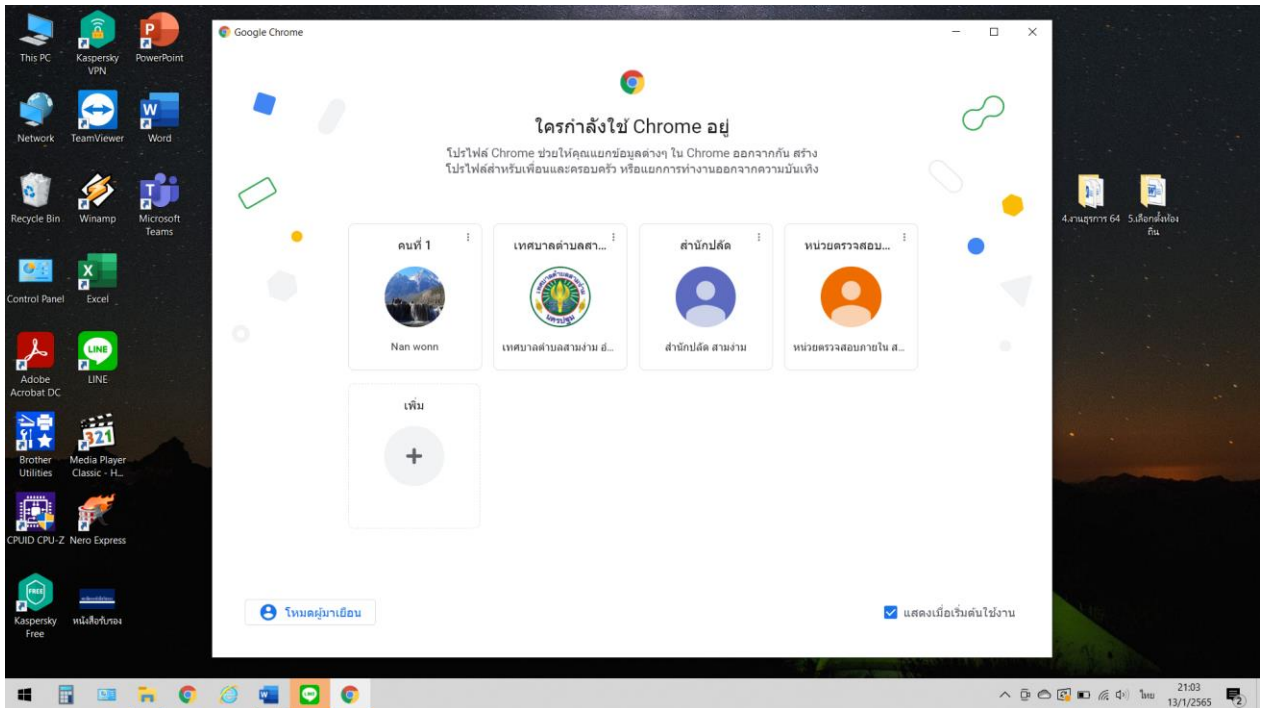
This PC
Kaspersky VPN
PowerPoint
Network
TeamViewer
Word
Recycle Bin
Winamp
Microsoft Teams
Control Panel
Excel
Adobe Acrobat DC
LINE
Brother Utilities
Media Player Classic - H...
CPUID CPU-Z
Nero Express
Kaspersky Free
หนังสือรับรอง

Google Chrome

ใครกำลังใช้ Chrome อยู่

โปรไฟล์ Chrome ช่วยให้คุณแยกข้อมูลต่างๆ ใน Chrome ออกจากกัน สร้างโปรไฟล์สำหรับเพื่อนและครอบครัว หรือแยกการทำงานออกจากความบันเทิง

คนที่ 1
Nan wonn

เทศบาลตำบลสา...
เทศบาลตำบลสามง่าม อ...

สำนักปลัด
สำนักปลัด สามง่าม

หน่วยตรวจสอบ...
หน่วยตรวจสอบภายใน ส...

เพิ่ม
+

โหมดผู้มาเยือน

แสดงเมื่อเริ่มต้นใช้งาน

4.งานธุรการ 64
5.เลือกตั้งท้องถิ่น

ไทย
21:03
13/1/2565
2